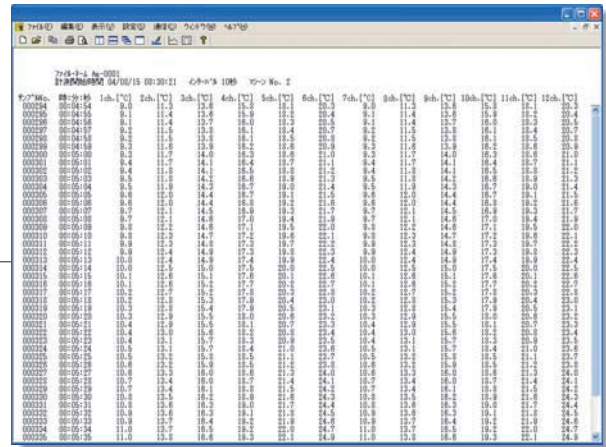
ﾌｧｲﾙ(F) 編集(E) 表示(V) 設定(S) 操作(O) ｳｨﾝﾄﾞｳ(W) ﾍﾙﾌﾟ(H)

ﾌｧｲﾙﾈｰﾑ Aa-0001
計測開始時刻 04/08/15 08:30:21 ｲﾝﾀｰﾊﾞﾙ 10秒 ﾏｼｰﾝ No. 2

| ｻﾝﾌﾟﾙNo. | 時:分:秒 | 1ch.[℃] | 2ch.[℃] | 3ch.[℃] | 4ch.[℃] | 5ch.[℃] | 6ch.[℃] | 7ch.[℃] | 8ch.[℃] | 9ch.[℃] | 10ch.[℃] | 11ch.[℃] | 12ch.[℃] |
|---|---|---|---|---|---|---|---|---|---|---|---|---|---|
| 000294 | 00:04:54 | 9.0 | 11.3 | 13.6 | 15.8 | 18.1 | 20.3 | 9.0 | 11.3 | 13.6 | 15.8 | 18.1 | 20.3 |
| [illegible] | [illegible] | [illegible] | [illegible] | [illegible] | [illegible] | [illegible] | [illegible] | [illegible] | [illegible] | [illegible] | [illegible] | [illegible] | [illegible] |
| 000336 | 00:05:36 | 11.0 | 13.8 | 16.6 | 19.3 | 22.1 | 24.9 | 11.0 | 13.8 | 16.6 | 19.3 | 22.1 | 24.9 |